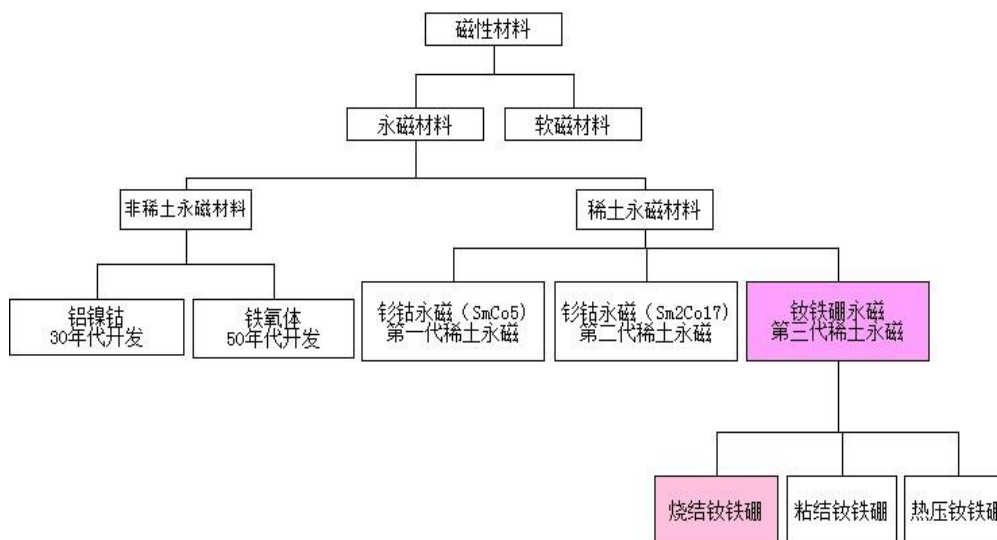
磁性材料

永磁材料

软磁材料

非稀土永磁材料

稀土永磁材料

铝镍钴
30年代开发

铁氧体
50年代开发

钐钴永磁（SmCo5）
第一代稀土永磁

钐钴永磁（Sm2Co17）
第二代稀土永磁

钕铁硼永磁
第三代稀土永磁

烧结钕铁硼

粘结钕铁硼

热压钕铁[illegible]